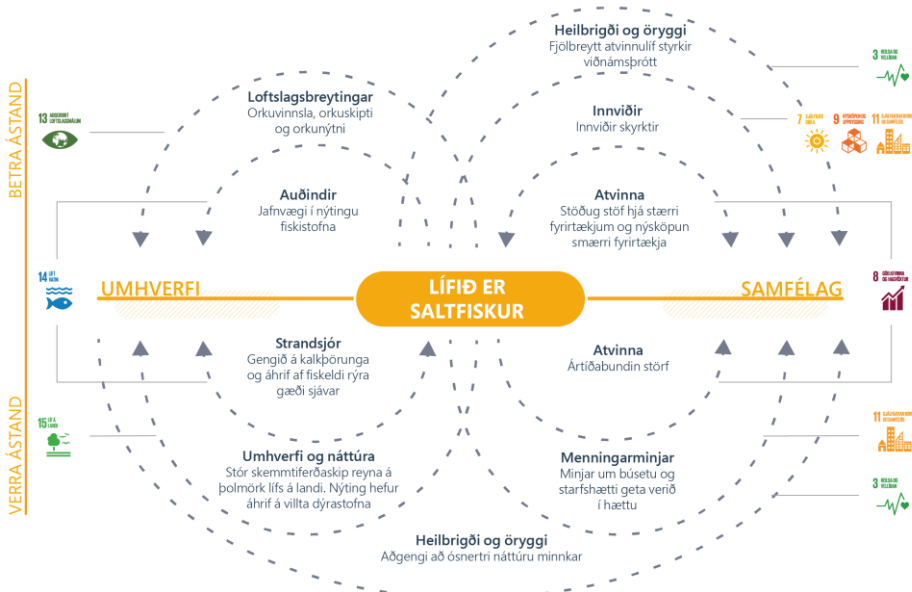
BETRA ÁSTAND

VERRA ÁSTAND

Heilbrigði og öryggi
Fjölbreytt atvinnulíf styrkir viðnámsþrótt

Loftslagsbreytingar
Orkuvinnsla, orkuskipti og orkunýtni

Innviðir
Innviðir skyrktir

Auðindir
Jafnvægi í nýtingu fiskistofna

Atvinna
Stöðug stöf hjá stærri fyrirtækjum og nýsköpun smærri fyrirtækja

UMHVERFI

LÍFIÐ ER SALTFISKUR

SAMFÉLAG

Strandsjór
Gengið á kalkþörunga og áhrif af fiskeldi rýra gæði sjávar

Atvinna
Ártíðabundin störf

Umhverfi og náttúra
Stór skemmtiferðaskip reyna á þolmörk lífs á landi. Nýting hefur áhrif á villta dýrastofna

Menningarminjar
Minjar um búsetu og starfshætti geta verið í hættu

Heilbrigði og öryggi
Aðgengi að ósnertri náttúru minnkar

13 AÐGERÐIR Í LOFTSLAGSMÁLUM

14 LÍF Í VATNI

15 LÍF Á LANDI

3 HEILSA OG VELLÍÐAN

7 SJÁLFBÆR ORKA

9 NÝSKÖPUN OG UPPBYGGING

11 SJÁLFBÆRAR BORGIR OG SAMFÉLÖG

8 GÓÐ ATVINNA OG HAGVÖXTUR

11 SJÁLFBÆRAR BORGIR OG SAMFÉLÖG

3 HEILSA OG VELLÍÐAN